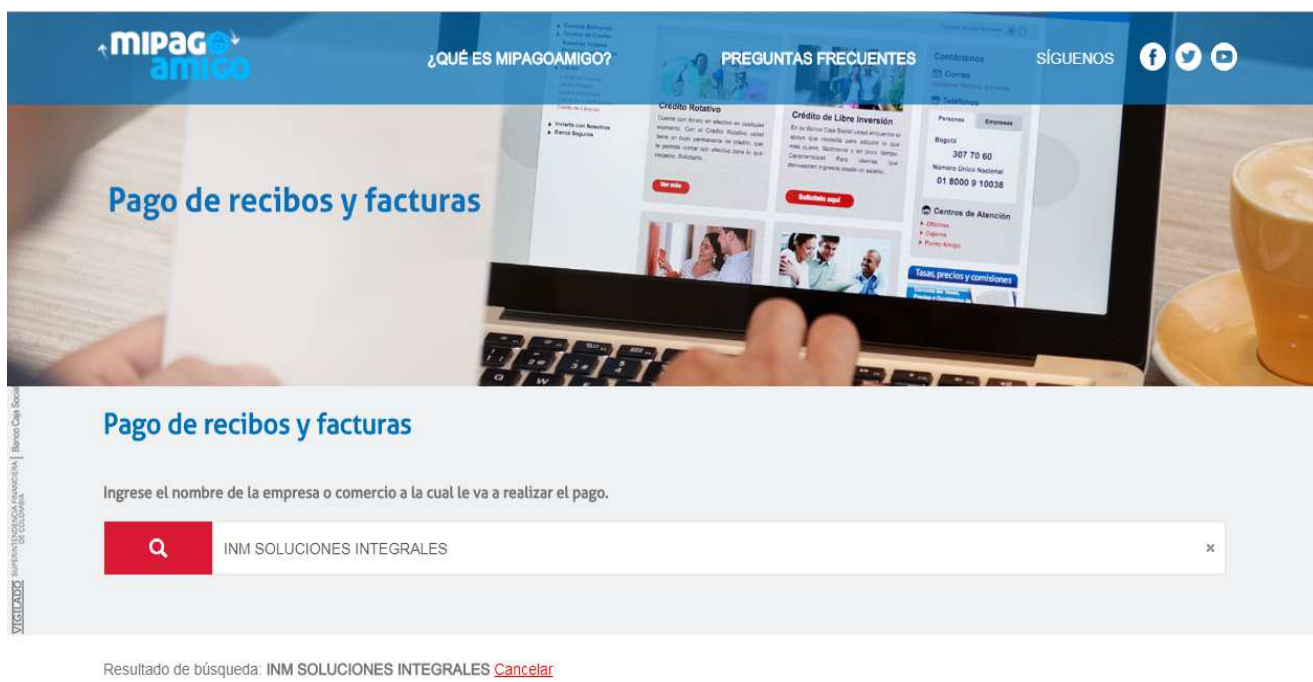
MIPAGO AMIGO

¿QUÉ ES MIPAGOAMIGO?

PREGUNTAS FRECUENTES

SÍGUENOS

Pago de recibos y facturas

Pago de recibos y facturas

Ingrese el nombre de la empresa o comercio a la cual le va a realizar el pago.

INM SOLUCIONES INTEGRALES

×

VIGILADO SUPERINTENDENCIA FINANCIERA DE COLOMBIA | Banco Caja Social

Resultado de búsqueda: INM SOLUCIONES INTEGRALES Cancelar